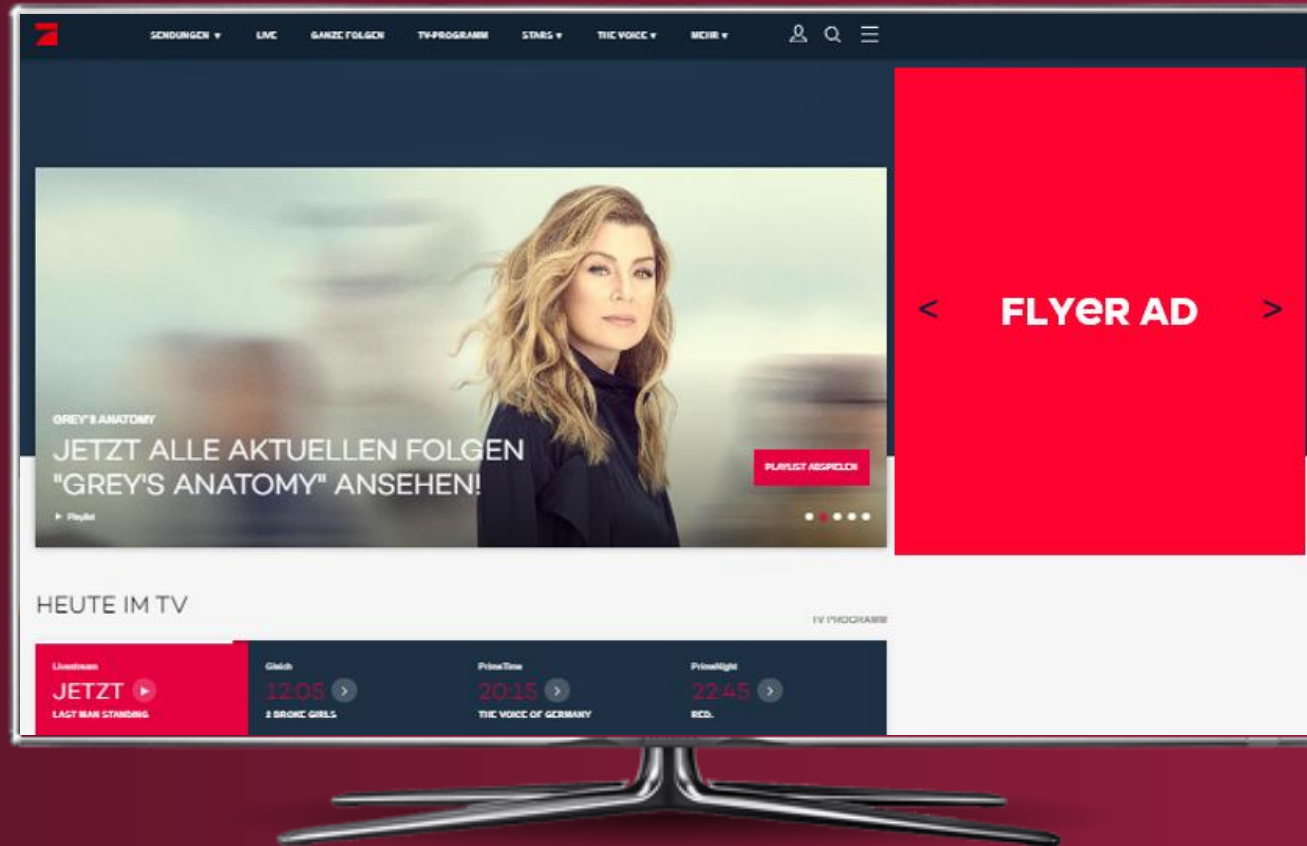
SENDUNGEN ▾ LIVE GANZE FOLGEN TV-PROGRAMM STARS ▾ THE VOICE ▾ MEHR ▾

GREY'S ANATOMY

JETZT ALLE AKTUELLEN FOLGEN "GREY'S ANATOMY" ANSEHEN!

▸ Playlist

PLAYLIST ABSPIELEN

< FLYER AD >

HEUTE IM TV

TV PROGRAMM

| Livestream | Gleich | PrimeTime | PrimeNight |
|---|---|---|---|
| JETZT | 12:05 | 20:15 | 22:45 |
| LAST MAN STANDING | 2 BROKE GIRLS | THE VOICE OF GERMANY | RED. |